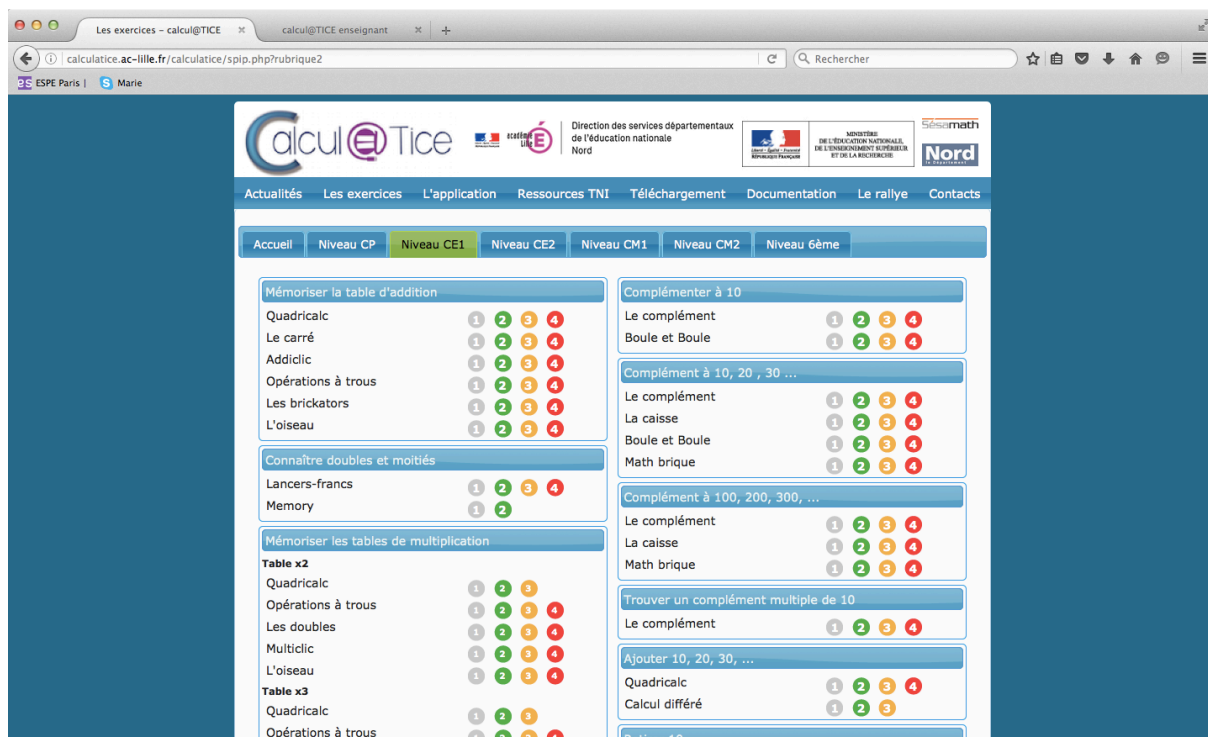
Les exercices – calcul@TICE
calcul@TICE enseignant
calculatice.ac-lille.fr/calculatice/spip.php?rubrique2
Rechercher
ESPE Paris | Marie

Calcul@Tice
académie Lille
Direction des services départementaux de l'éducation nationale Nord
MINISTÈRE DE L'ÉDUCATION NATIONALE, DE L'ENSEIGNEMENT SUPÉRIEUR ET DE LA RECHERCHE
Liberté • Égalité • Fraternité RÉPUBLIQUE FRANÇAISE
Sésamath
Nord Le Département

Actualités Les exercices L'application Ressources TNI Téléchargement Documentation Le rallye Contacts

Accueil Niveau CP Niveau CE1 Niveau CE2 Niveau CM1 Niveau CM2 Niveau 6ème

Mémoriser la table d'addition
Quadricalc 1 2 3 4
Le carré 1 2 3 4
Addiclic 1 2 3 4
Opérations à trous 1 2 3 4
Les brickators 1 2 3 4
L'oiseau 1 2 3 4

Connaître doubles et moitiés
Lancers-francs 1 2 3 4
Memory 1 2

Mémoriser les tables de multiplication
Table x2
Quadricalc 1 2 3
Opérations à trous 1 2 3 4
Les doubles 1 2 3 4
Multiclic 1 2 3 4
L'oiseau 1 2 3 4
Table x3
Quadricalc 1 2 3
Opérations à trous

Complémenter à 10
Le complément 1 2 3 4
Boule et Boule 1 2 3 4

Complément à 10, 20 , 30 ...
Le complément 1 2 3 4
La caisse 1 2 3 4
Boule et Boule 1 2 3 4
Math brique 1 2 3 4

Complément à 100, 200, 300, ...
Le complément 1 2 3 4
La caisse 1 2 3 4
Math brique 1 2 3 4

Trouver un complément multiple de 10
Le complément 1 2 3 4

Ajouter 10, 20, 30, ...
Quadricalc 1 2 3 4
Calcul différé 1 2 3